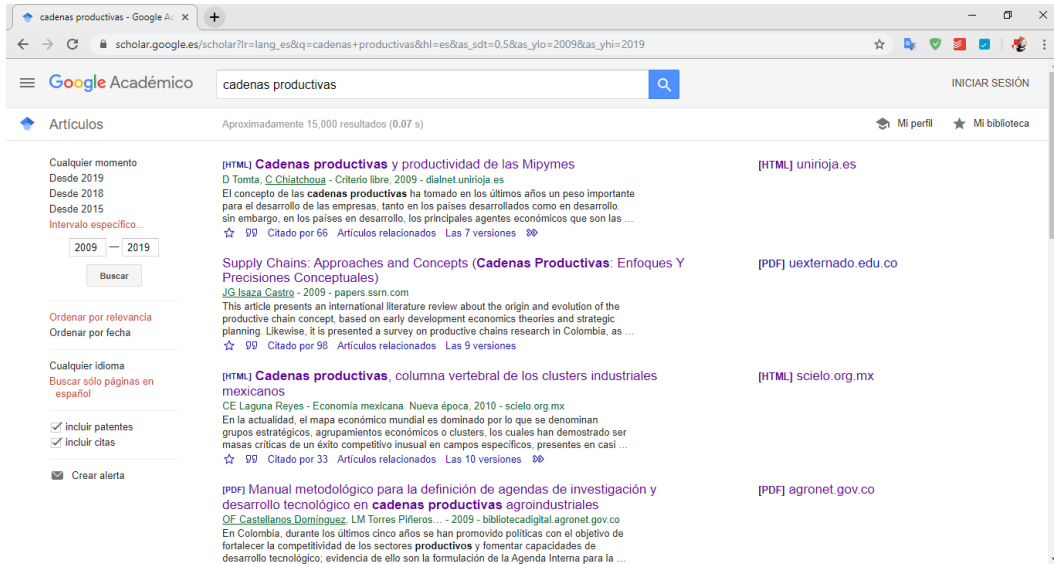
cadenas productivas - Google Ac ×
+

scholar.google.es/scholar?lr=lang_es&q=cadenas+productivas&hl=es&as_sdt=0,5&as_ylo=2009&as_yhi=2019

Google Académico
cadenas productivas
INICIAR SESIÓN

Artículos
Aproximadamente 15,000 resultados (0.07 s)
Mi perfil
Mi biblioteca

Cualquier momento
Desde 2019
Desde 2018
Desde 2015
Intervalo específico...
2009 — 2019
Buscar

Ordenar por relevancia
Ordenar por fecha

Cualquier idioma
Buscar sólo páginas en español

incluir patentes
incluir citas

Crear alerta

[HTML] Cadenas productivas y productividad de las Mipymes
D Tomta, C Chiatchoua - Criterio libre, 2009 - dialnet.unirioja.es
El concepto de las cadenas productivas ha tomado en los últimos años un peso importante para el desarrollo de las empresas, tanto en los países desarrollados como en desarrollo. sin embargo, en los países en desarrollo, los principales agentes económicos que son las ...
Citado por 66 Artículos relacionados Las 7 versiones
[HTML] unirioja.es

Supply Chains: Approaches and Concepts (Cadenas Productivas: Enfoques Y Precisiones Conceptuales)
JG Isaza Castro - 2009 - papers.ssrn.com
This article presents an international literature review about the origin and evolution of the productive chain concept, based on early development economics theories and strategic planning. Likewise, it is presented a survey on productive chains research in Colombia, as ...
Citado por 98 Artículos relacionados Las 9 versiones
[PDF] uexternado.edu.co

[HTML] Cadenas productivas, columna vertebral de los clusters industriales mexicanos
CE Laguna Reyes - Economía mexicana. Nueva época, 2010 - scielo.org.mx
En la actualidad, el mapa económico mundial es dominado por lo que se denominan grupos estratégicos, agrupamientos económicos o clusters, los cuales han demostrado ser masas críticas de un éxito competitivo inusual en campos específicos, presentes en casi ...
Citado por 33 Artículos relacionados Las 10 versiones
[HTML] scielo.org.mx

[PDF] Manual metodológico para la definición de agendas de investigación y desarrollo tecnológico en cadenas productivas agroindustriales
OF Castellanos Domínguez, LM Torres Piñeros... - 2009 - bibliotecadigital.agronet.gov.co
En Colombia, durante los últimos cinco años se han promovido políticas con el objetivo de fortalecer la competitividad de los sectores productivos y fomentar capacidades de desarrollo tecnológico; evidencia de ello son la formulación de la Agenda Interna para la ...
[PDF] agronet.gov.co